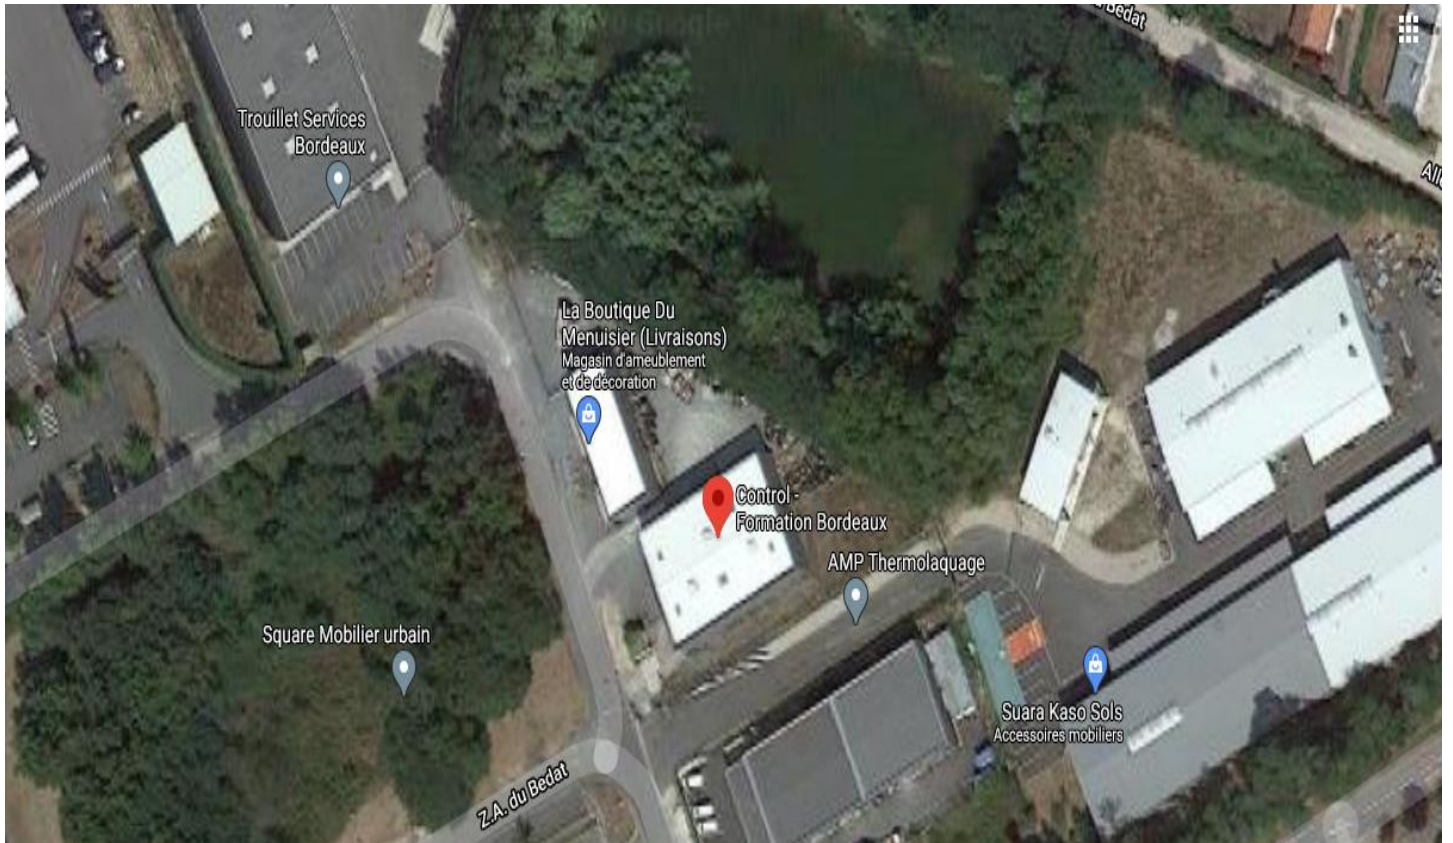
Bedat

All

Trouillet Services Bordeaux

La Boutique Du Menuisier (Livraisons)
Magasin d'ameublement et de décoration

Control - Formation Bordeaux

AMP Thermolaquage

Square Mobilier urbain

Suara Kaso Sols
Accessoires mobiliers

Z.A. du Bedat